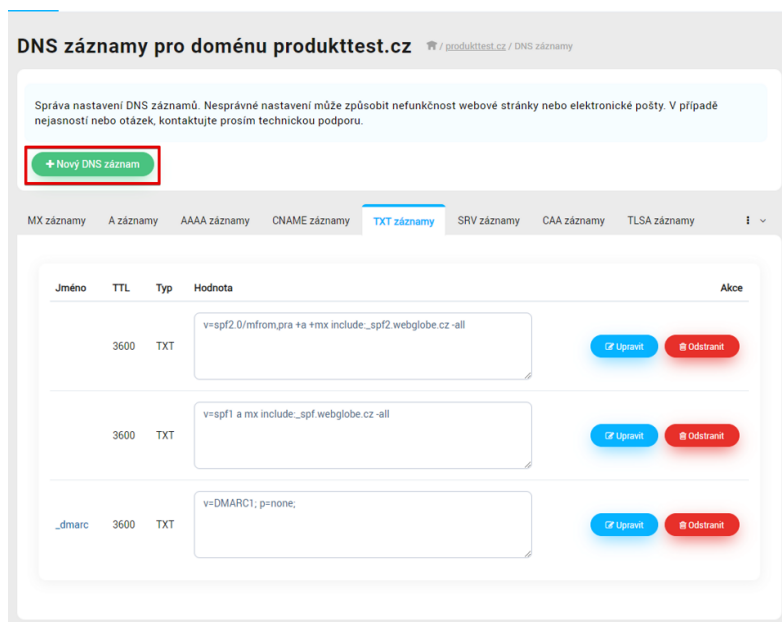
DNS záznamy pro doménu produkttest.cz / produkttest.cz / DNS záznamy

Správa nastavení DNS záznamů. Nesprávné nastavení může způsobit nefunkčnost webové stránky nebo elektronické pošty. V případě nejasností nebo otázek, kontaktujte prosím technickou podporu.

+ Nový DNS záznam

MX záznamy | A záznamy | AAAA záznamy | CNAME záznamy | TXT záznamy | SRV záznamy | CAA záznamy | TLSA záznamy

| Jméno | TTL | Typ | Hodnota | Akce |
|---|---|---|---|---|
| | 3600 | TXT | v=spf2.0/mfrom,pra +a +mx include:_spf2.webglobe.cz -all | Upravit Odstranit |
| | 3600 | TXT | v=spf1 a mx include:_spf.webglobe.cz -all | Upravit Odstranit |
| _dmarc | 3600 | TXT | v=DMARC1; p=none; | Upravit Odstranit |